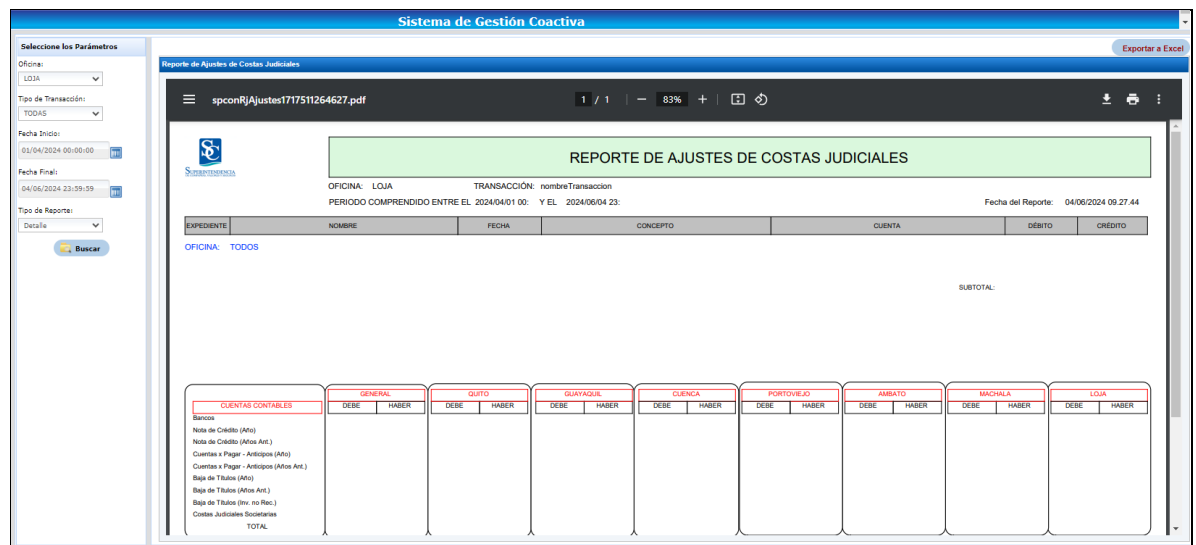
Sistema de Gestión Coactiva

Seleccione los Parámetros

Oficina:
LOJA

Tipo de Transacción:
TODAS

Fecha Inicio:
01/04/2024 00:00:00

Fecha Final:
04/06/2024 23:59:59

Tipo de Reporte:
Detalle

Buscar

Exportar a Excel

Reporte de Ajustes de Costas Judiciales

spconRjAjustes1717511264627.pdf 1 / 1 — 83% +

SC
SUPERINTENDENCIA

REPORTE DE AJUSTES DE COSTAS JUDICIALES

OFICINA: LOJA TRANSACCIÓN: nombreTransaccion

PERIODO COMPRENDIDO ENTRE EL 2024/04/01 00: Y EL 2024/06/04 23: Fecha del Reporte: 04/06/2024 09.27.44

| EXPEDIENTE | NOMBRE | FECHA | CONCEPTO | CUENTA | DÉBITO | CRÉDITO |
|---|---|---|---|---|---|---|

OFICINA: TODOS

SUBTOTAL:

| CUENTAS CONTABLES | GENERAL DEBE | GENERAL HABER | QUITO DEBE | QUITO HABER | GUAYAQUIL DEBE | GUAYAQUIL HABER | CUENCA DEBE | CUENCA HABER | PORTOVIEJO DEBE | PORTOVIEJO HABER | AMBATO DEBE | AMBATO HABER | MACHALA DEBE | MACHALA HABER | LOJA DEBE | LOJA HABER |
|---|---|---|---|---|---|---|---|---|---|---|---|---|---|---|---|---|
| Bancos | | | | | | | | | | | | | | | | |
| Nota de Crédito (Año) | | | | | | | | | | | | | | | | |
| Nota de Crédito (Años Ant.) | | | | | | | | | | | | | | | | |
| Cuentas x Pagar - Anticipos (Año) | | | | | | | | | | | | | | | | |
| Cuentas x Pagar - Anticipos (Años Ant.) | | | | | | | | | | | | | | | | |
| Baja de Títulos (Año) | | | | | | | | | | | | | | | | |
| Baja de Títulos (Años Ant.) | | | | | | | | | | | | | | | | |
| Baja de Títulos (Inv. no Rec.) | | | | | | | | | | | | | | | | |
| Costas Judiciales Societarias | | | | | | | | | | | | | | | | |
| TOTAL | | | | | | | | | | | | | | | | |